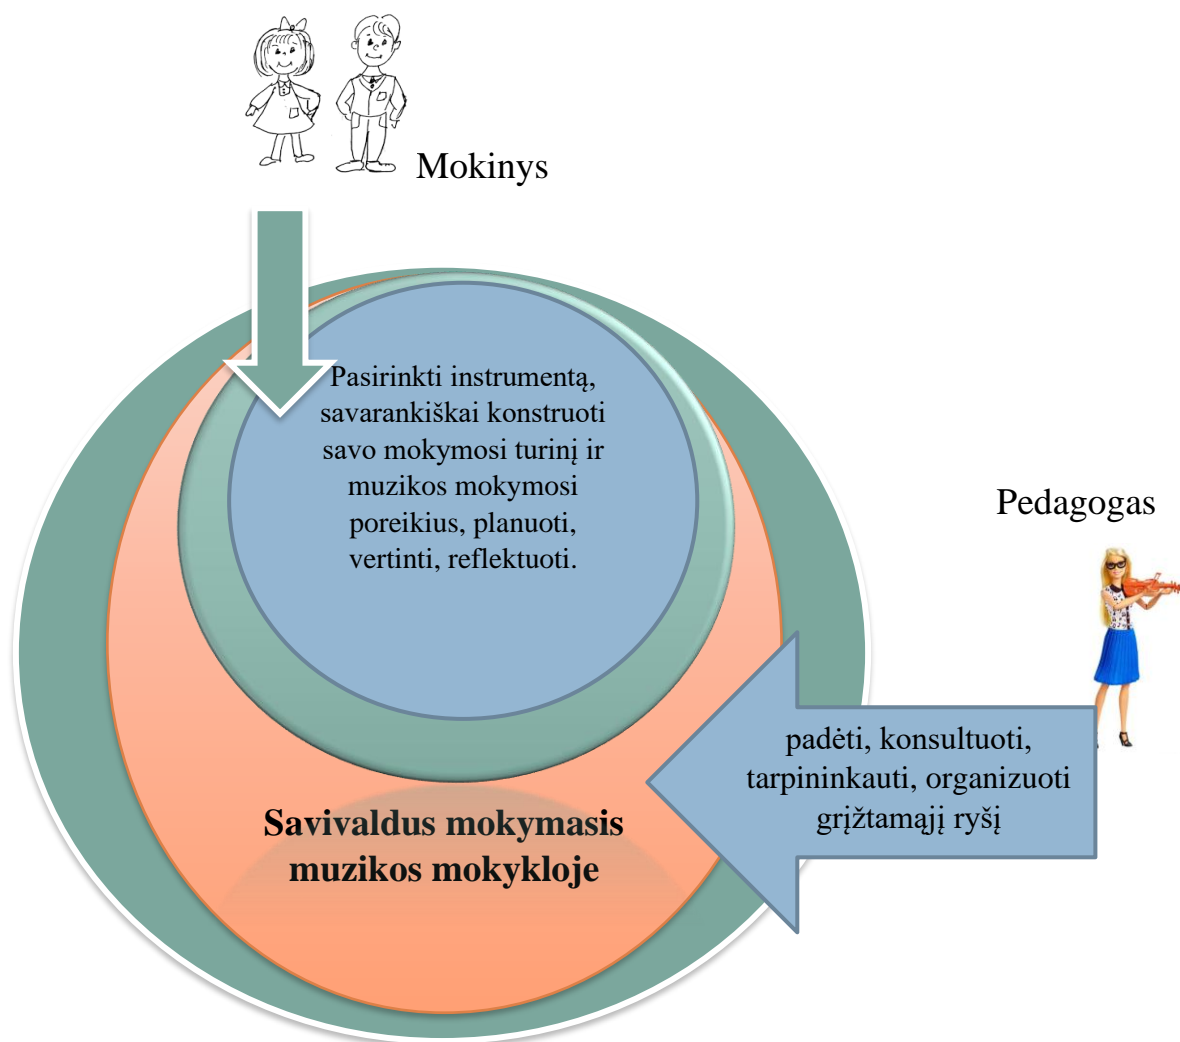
Mokinys

Pasirinkti instrumentą, savarankiškai konstruoti savo mokymosi turinį ir muzikos mokymosi poreikius, planuoti, vertinti, reflektuoti.

Pedagogas

padėti, konsultuoti, tarpininkauti, organizuoti grįžtamąjį ryšį

Savivaldus mokymasis muzikos mokykloje